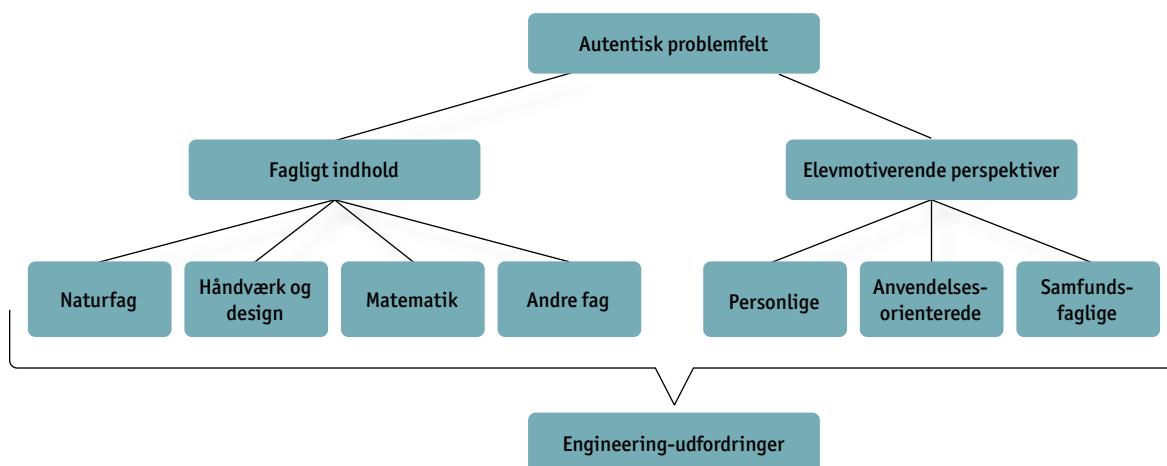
Autentisk problemfelt

Fagligt indhold

Elevmotiverende perspektiver

Naturfag

Håndværk og design

Matematik

Andre fag

Personlige

Anvendelses-orienterede

Samfunds-faglige

Engineering-udfordringer